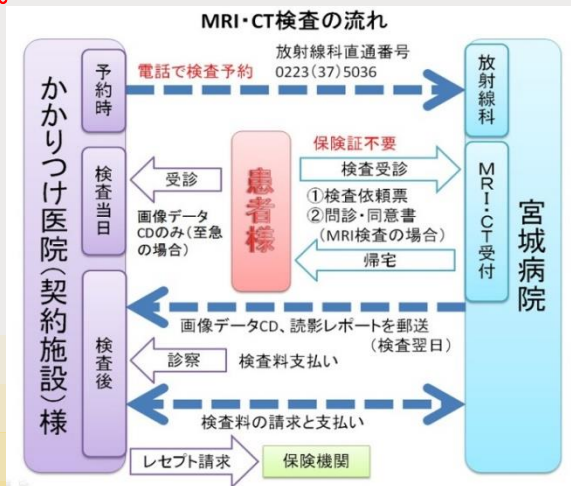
MRI・CT検査の流れ

かかりつけ医院(契約施設)様

予約時

電話で検査予約

放射線科直通番号
0223(37)5036

放射線科

検査当日

受診

画像データCDのみ(至急の場合)

患者様

保険証不要

検査受診

①検査依頼票
②問診・同意書
(MRI検査の場合)

帰宅

MRI・CT受付

宮城病院

検査後

画像データCD、読影レポートを郵送
(検査翌日)

診察

検査料支払い

検査料の請求と支払い

レセプト請求

保険機関